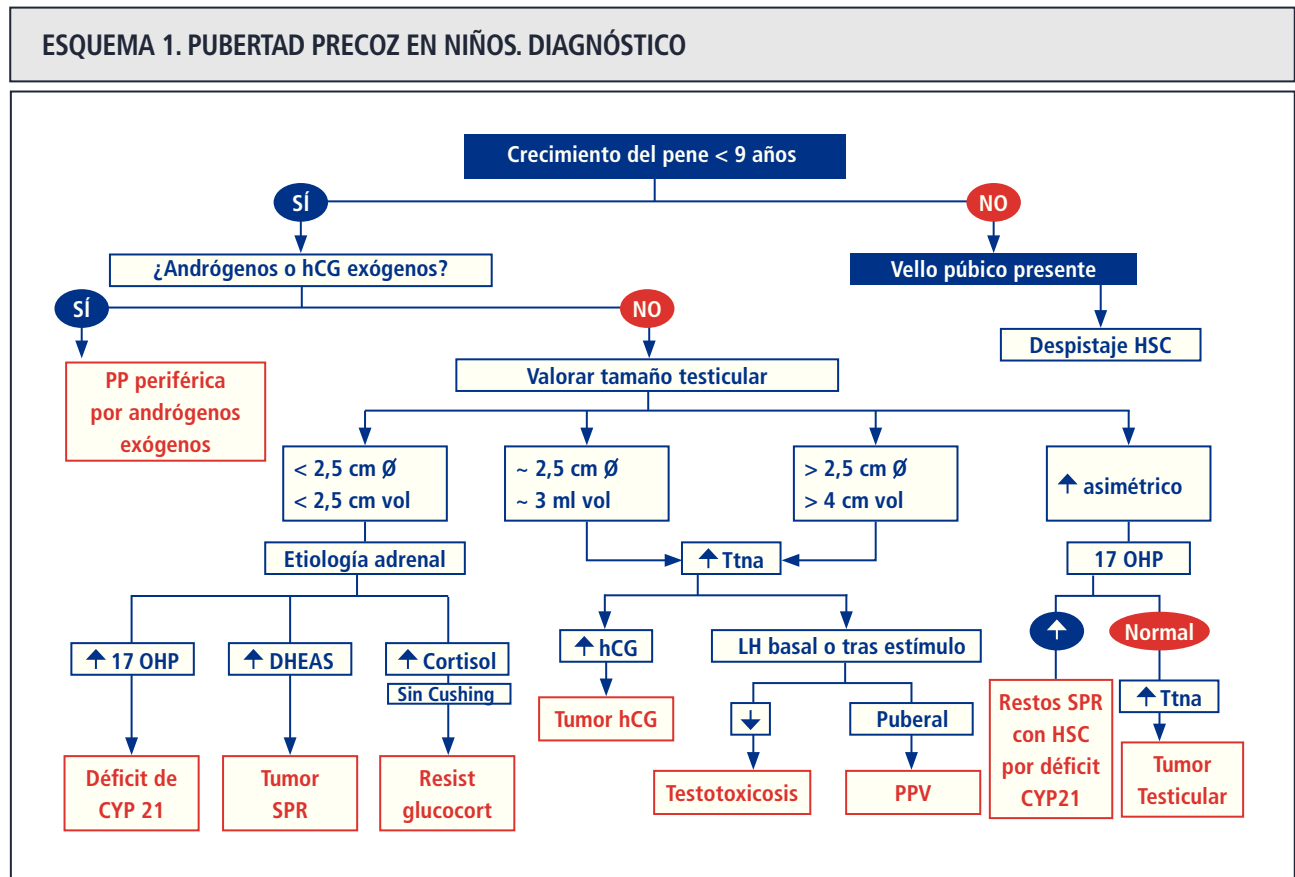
ESQUEMA 1. PUBERTAD PRECOZ EN NIÑOS. DIAGNÓSTICO

Crecimiento del pene < 9 años

SÍ

NO

¿Andrógenos o hCG exógenos?

Vello púbico presente

SÍ

NO

Despistaje HSC

PP periférica por andrógenos exógenos

Valorar tamaño testicular

< 2,5 cm Ø
< 2,5 cm vol

~ 2,5 cm Ø
~ 3 ml vol

> 2,5 cm Ø
> 4 cm vol

↑ asimétrico

Etiología adrenal

↑ Ttna

17 OHP

↑ 17 OHP

↑ DHEAS

↑ Cortisol
Sin Cushing

↑ hCG

LH basal o tras estímulo

↑

Normal

Tumor hCG

↓

Puberal

Restos SPR con HSC por déficit CYP21

↑ Ttna

Déficit de CYP 21

Tumor SPR

Resist glucocort

Testotoxicosis

PPV

Tumor Testicular